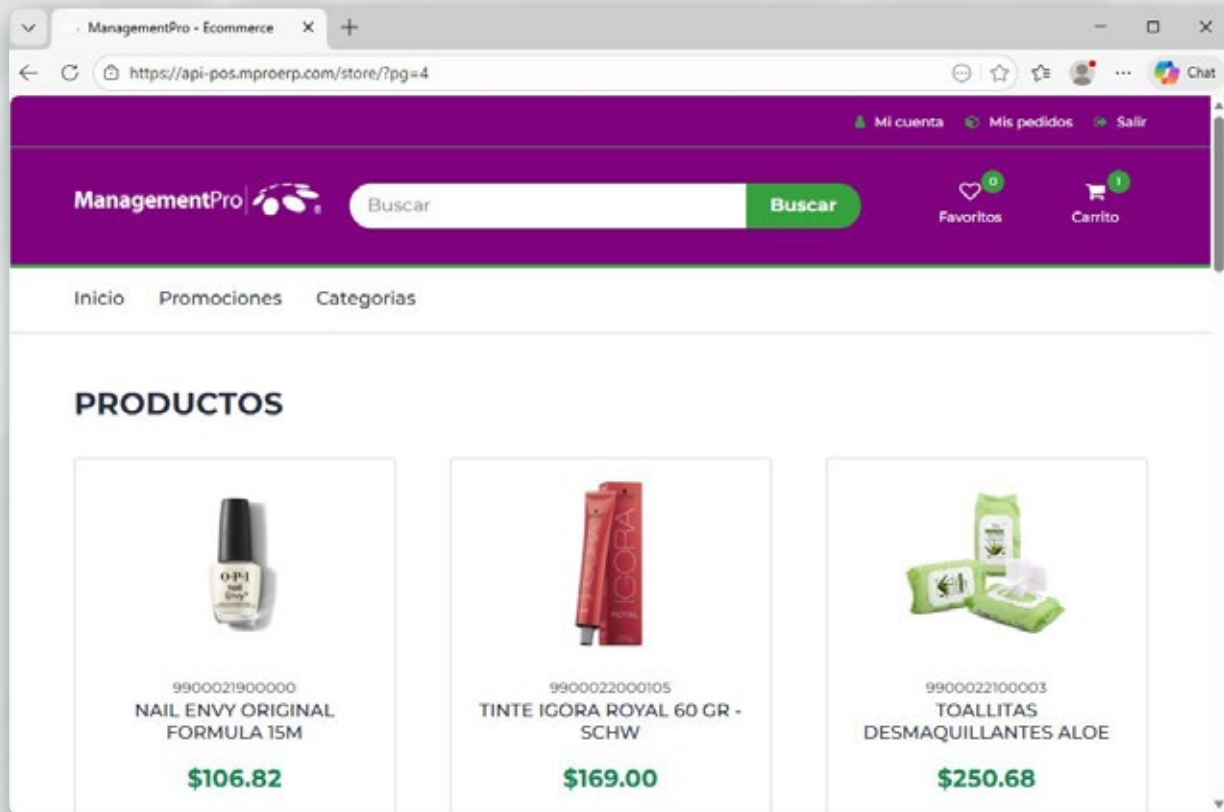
ManagementPro - Ecommerce
https://api-pos.mproerp.com/store/?pg=4
Chat

Mi cuenta Mis pedidos Salir

ManagementPro
Buscar
Buscar
0
Favoritos
1
Carrito

Inicio Promociones Categorias

PRODUCTOS

9900021900000
NAIL ENVY ORIGINAL FORMULA 15M
$106.82

9900022000105
TINTE IGORA ROYAL 60 GR - SCHW
$169.00

9900022100003
TOALLITAS DESMAQUILLANTES ALOE
$250.68